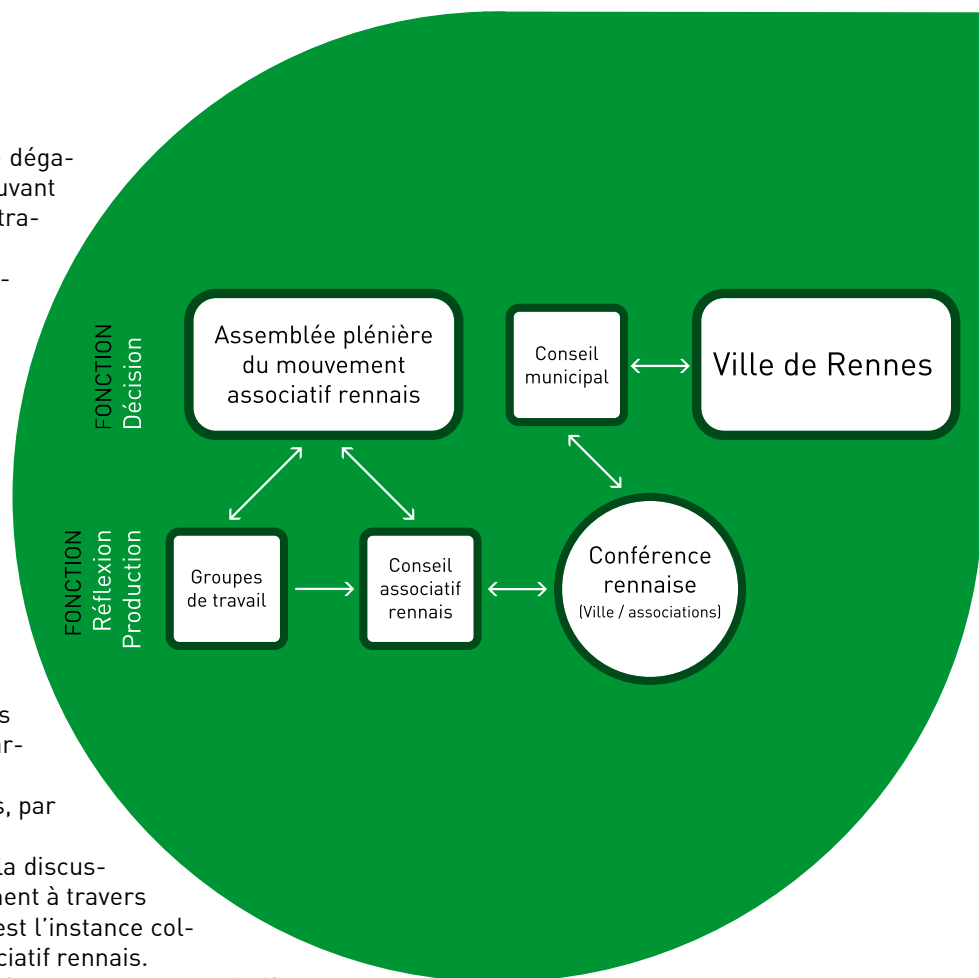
déga-
uvant
tra-

-

FONCTION
Décision

Assemblée plénière du mouvement associatif rennais

Conseil municipal

Ville de Rennes

FONCTION
Réflexion
Production

Groupes de travail

Conseil associatif rennais

Conférence rennaise
(Ville / associations)

s
ur-

s, par

la discus-
ment à travers
est l'instance col-
ciatif rennais.